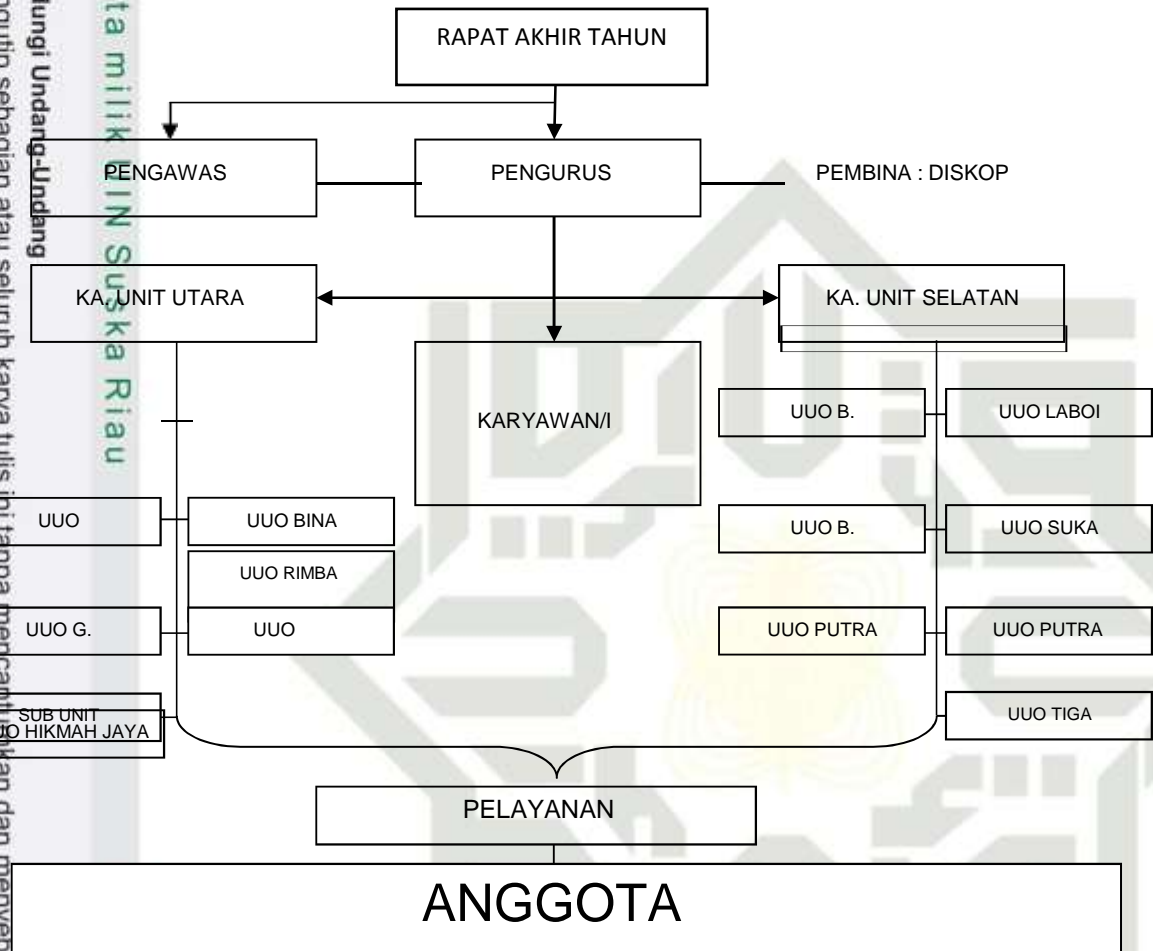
ta milik UIN Suska Riau

ungi Undang-Undang

ngutip sebagian atau seluruh karya tulis ini tanpa mencantumkan dan menyebu

RAPAT AKHIR TAHUN

PENGAWAS

PENGURUS

PEMBINA : DISKOP

KA. UNIT UTARA

KA. UNIT SELATAN

KARYAWAN/I

UUO B.

UUO LABOI

UUO

UUO BINA

UUO B.

UUO SUKA

UUO RIMBA

UUO G.

UUO

UUO PUTRA

UUO PUTRA

SUB UNIT
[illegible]O HIKMAH JAYA

UUO TIGA

PELAYANAN

ANGGOTA